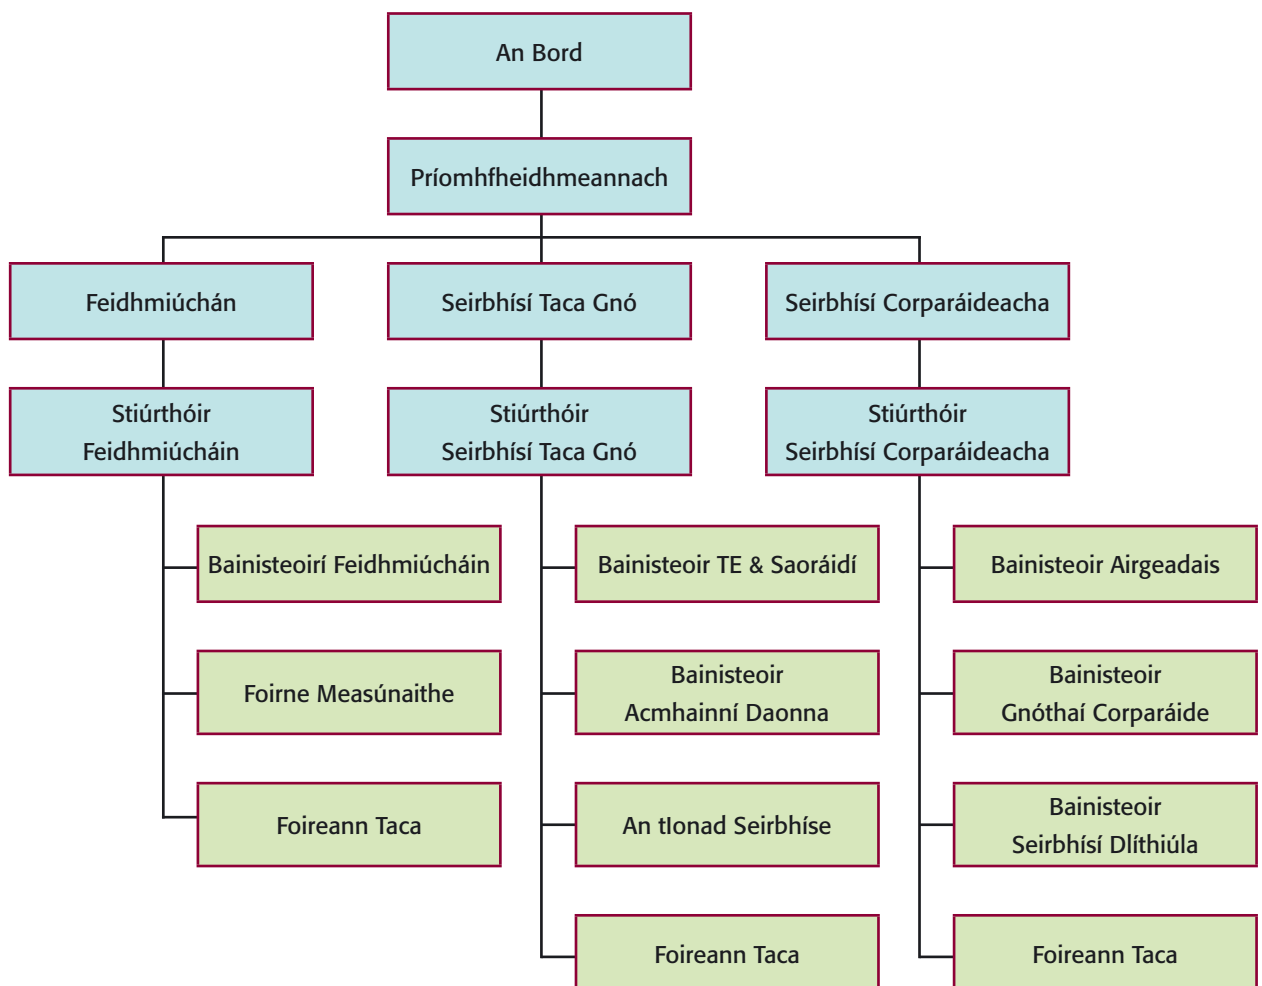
An Bord

Príomhfheidhmeannach

Feidhmiúchán

Seirbhísí Taca Gnó

Seirbhísí Corparáideacha

Stiúrthóir Feidhmiúcháin

Stiúrthóir Seirbhísí Taca Gnó

Stiúrthóir Seirbhísí Corparáideacha

Bainisteoirí Feidhmiúcháin

Foirne Measúnaithe

Foireann Taca

Bainisteoir TE & Saoráidí

Bainisteoir Acmhainní Daonna

An tIonad Seirbhíse

Foireann Taca

Bainisteoir Airgeadais

Bainisteoir Gnóthaí Corparáide

Bainisteoir Seirbhísí Dlíthiúla

Foireann Taca